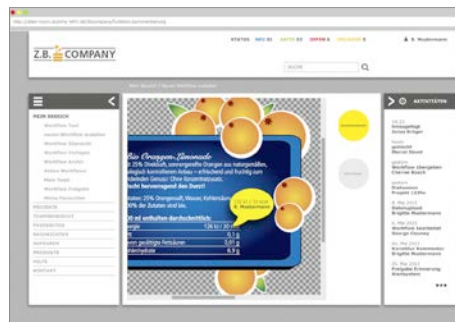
Z.B. COMPANY

STATUS NEU 01 AKTIV 03 OFFEN 6 ERLEDIGT 9

B. Mustermann

SUCHE

MEIN BEREICH

Workflow Tool

PRODUKTE

AKTIVITÄTEN

Bio Orangen-Limonade

mit 25% Direktsaft, sonnengereifte Orangen aus kontrolliertem Anbau – erfrischend und fruchtig zum Genuss! Ohne Konzentrat.

Durch hervorragend den Durst!

100 ml enthalten durchschnittlich:

Energie 136 kJ / 32 kcal

Fett 0,1 g

davon gesättigte Fettsäuren 0,01 g

Kohlenhydrate 8,1 g

Brigitte Mustermann